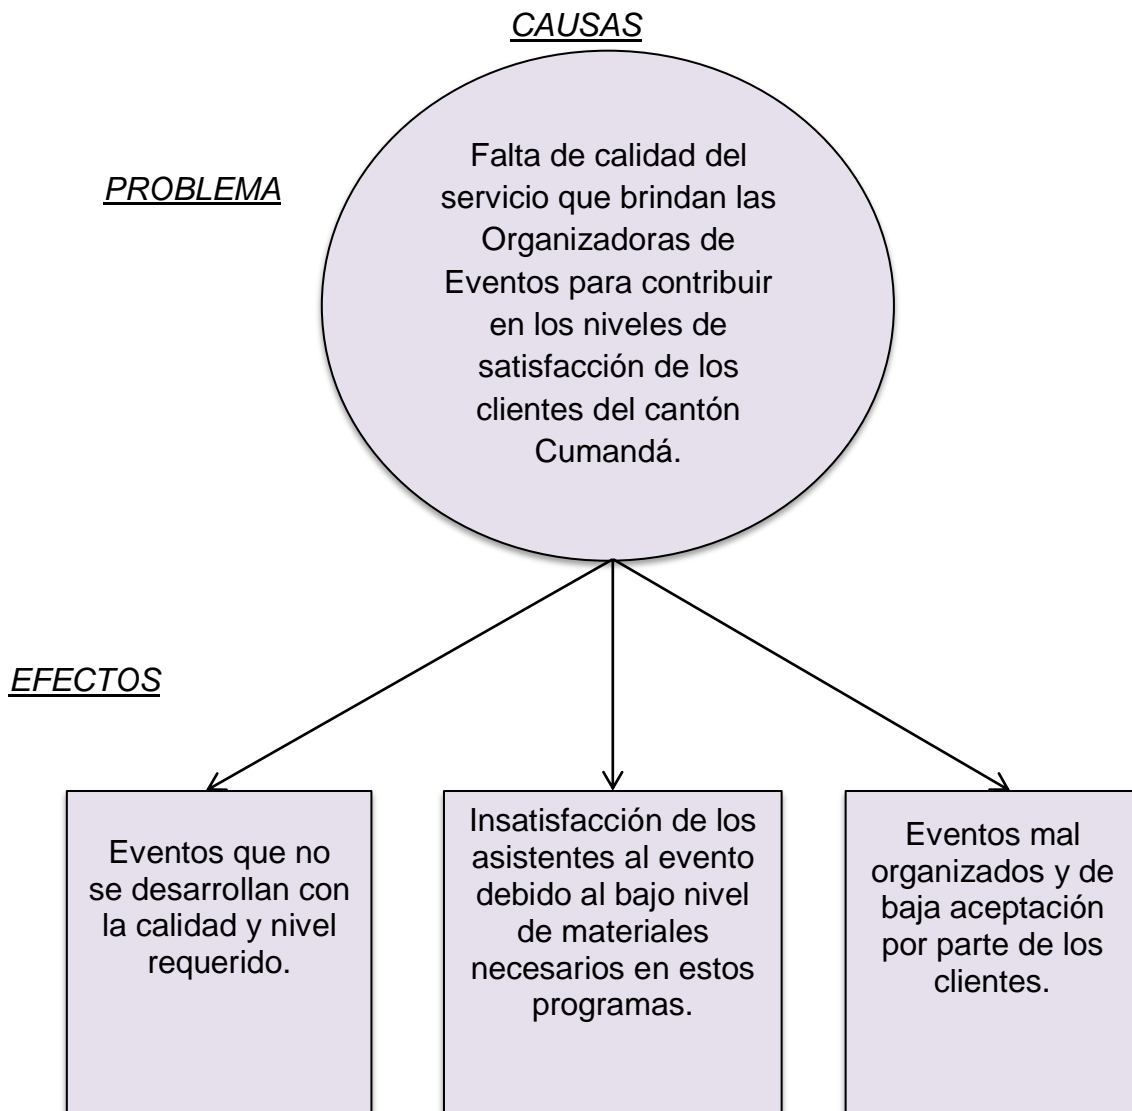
CAUSAS

PROBLEMA

Falta de calidad del servicio que brindan las Organizadoras de Eventos para contribuir en los niveles de satisfacción de los clientes del cantón Cumandá.

EFECTOS

Eventos que no se desarrollan con la calidad y nivel requerido.

Insatisfacción de los asistentes al evento debido al bajo nivel de materiales necesarios en estos programas.

Eventos mal organizados y de baja aceptación por parte de los clientes.